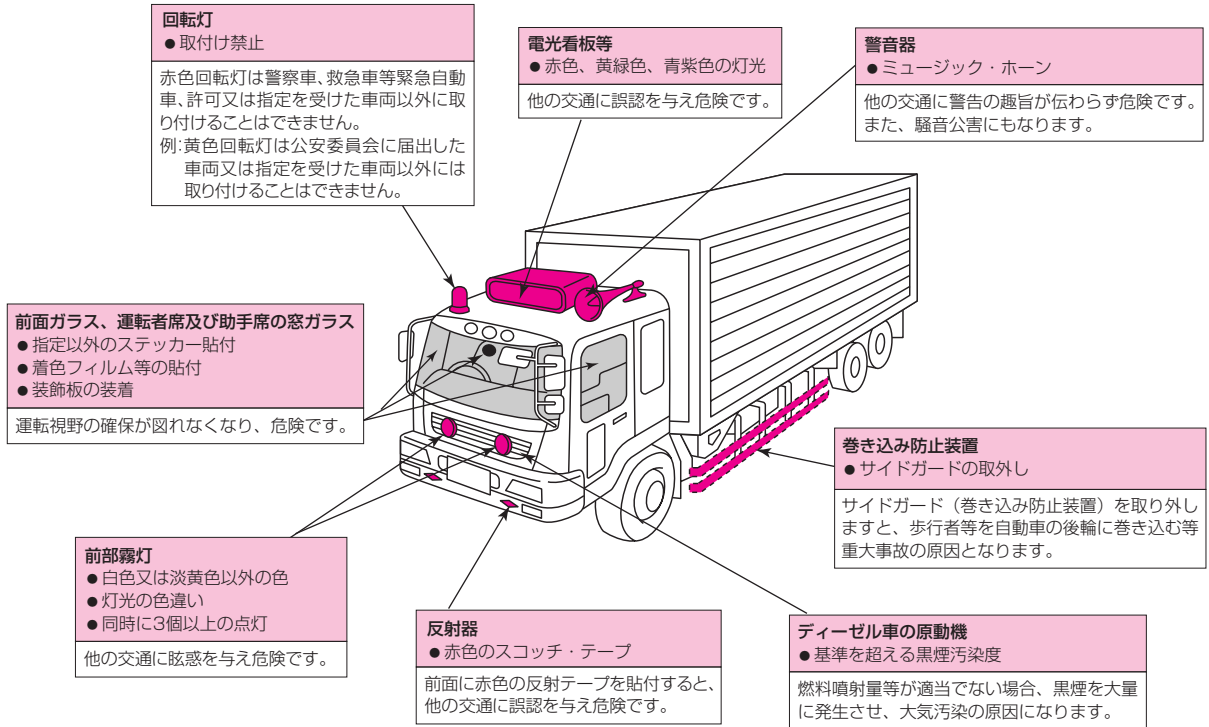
回転灯
●取付け禁止

赤色回転灯は警察車、救急車等緊急自動車、許可又は指定を受けた車両以外に取り付けることはできません。
例:黄色回転灯は公安委員会に届出した車両又は指定を受けた車両以外には取り付けることはできません。

電光看板等
●赤色、黄緑色、青紫色の灯光

他の交通に誤認を与え危険です。

警音器
●ミュージック・ホーン

他の交通に警告の趣旨が伝わらず危険です。また、騒音公害にもなります。

前面ガラス、運転者席及び助手席の窓ガラス
●指定以外のステッカー貼付
●着色フィルム等の貼付
●装飾板の装着

運転視野の確保が図れなくなり、危険です。

巻き込み防止装置
●サイドガードの取外し

サイドガード(巻き込み防止装置)を取り外しますと、歩行者等を自動車の後輪に巻き込む等重大事故の原因となります。

前部霧灯
●白色又は淡黄色以外の色
●灯光の色違い
●同時に3個以上の点灯

他の交通に眩惑を与え危険です。

反射器
●赤色のスコッチ・テープ

前面に赤色の反射テープを貼付すると、他の交通に誤認を与え危険です。

ディーゼル車の原動機
●基準を超える黒煙汚染度

燃料噴射量等が適当でない場合、黒煙を大量に発生させ、大気汚染の原因になります。